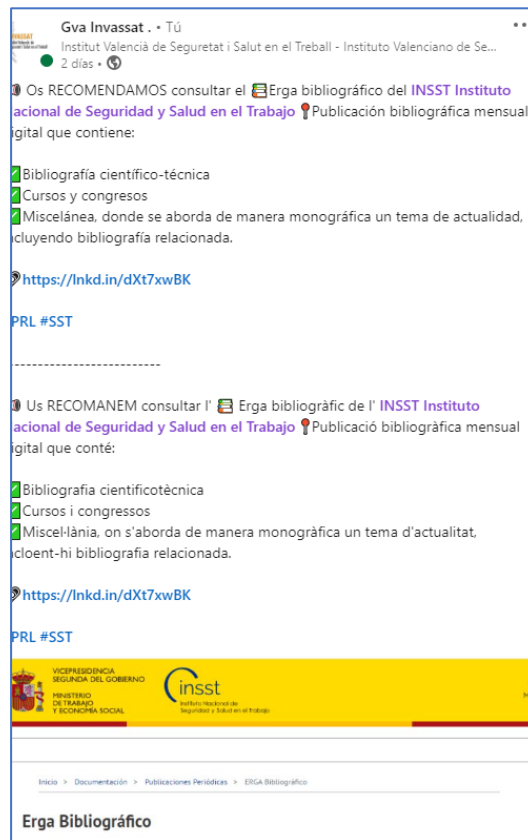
Gva Invassat . • Tú
Institut Valencià de Seguretat i Salut en el Treball - Instituto Valenciano de Se...
2 días •

Os RECOMENDAMOS consultar el Erga bibliográfico del INSST Instituto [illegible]acional de Seguridad y Salud en el Trabajo Publicación bibliográfica mensual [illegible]igital que contiene:

Bibliografía científico-técnica
Cursos y congresos
Miscelánea, donde se aborda de manera monográfica un tema de actualidad, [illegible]cluyendo bibliografía relacionada.

https://lnkd.in/dXt7xwBK

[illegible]PRL #SST

--------------------------

Us RECOMANEM consultar l' Erga bibliogràfic de l' INSST Instituto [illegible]acional de Seguridad y Salud en el Trabajo Publicació bibliogràfica mensual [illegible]igital que conté:

Bibliografia cientificotècnica
Cursos i congressos
Miscel·lània, on s'aborda de manera monogràfica un tema d'actualitat, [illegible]cloent-hi bibliografia relacionada.

https://lnkd.in/dXt7xwBK

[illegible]PRL #SST

VICEPRESIDENCIA SEGUNDA DEL GOBIERNO
MINISTERIO DE TRABAJO Y ECONOMÍA SOCIAL
insst
Instituto Nacional de Seguridad y Salud en el Trabajo

Inicio > Documentación > Publicaciones Periódicas > ERGA Bibliográfico

Erga Bibliográfico